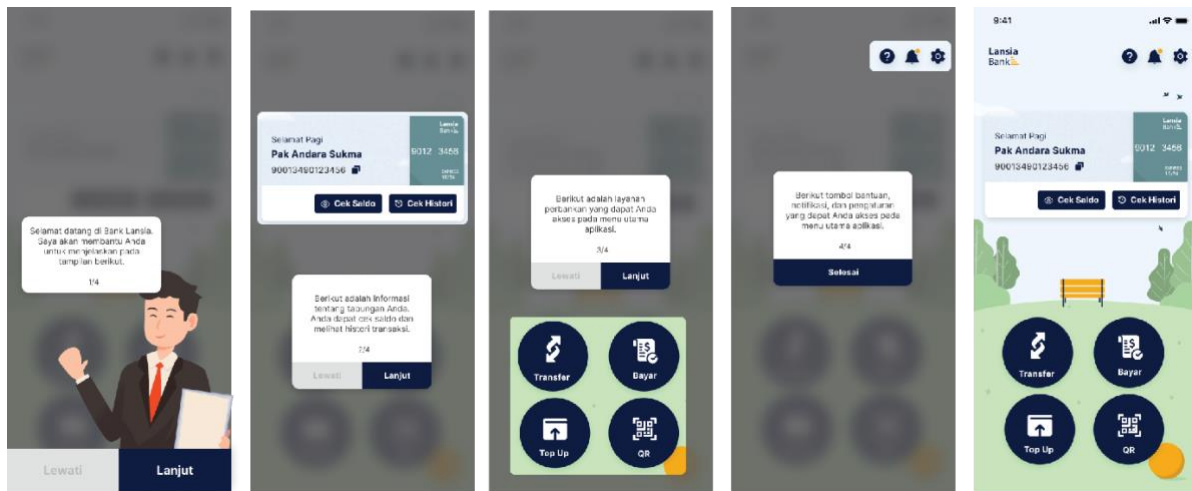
Selamat datang di Bank Lansia. Saya akan membantu Anda untuk menjelaskan pada tampilan berikut.

1/4

Lewati

Lanjut

Selamat Pagi

Pak Andara Sukma

90013490123456

Lansia Bank

9012 3456

Cek Saldo

Cek Histori

Berikut adalah informasi tentang tabungan Anda. Anda dapat cek saldo dan melihat histori transaksi.

2/4

Lewati

Lanjut

Berikut adalah layanan perbankan yang dapat Anda akses pada menu utama aplikasi.

3/4

Lewati

Lanjut

Transfer

Bayar

Top Up

QR

Berikut tombol bantuan, notifikasi, dan pengaturan yang dapat Anda akses pada menu utama aplikasi.

4/4

Selesai

9:41

Lansia Bank

Selamat Pagi

Pak Andara Sukma

90013490123456

Lansia Bank

9012 3456

Cek Saldo

Cek Histori

Transfer

Bayar

Top Up

QR